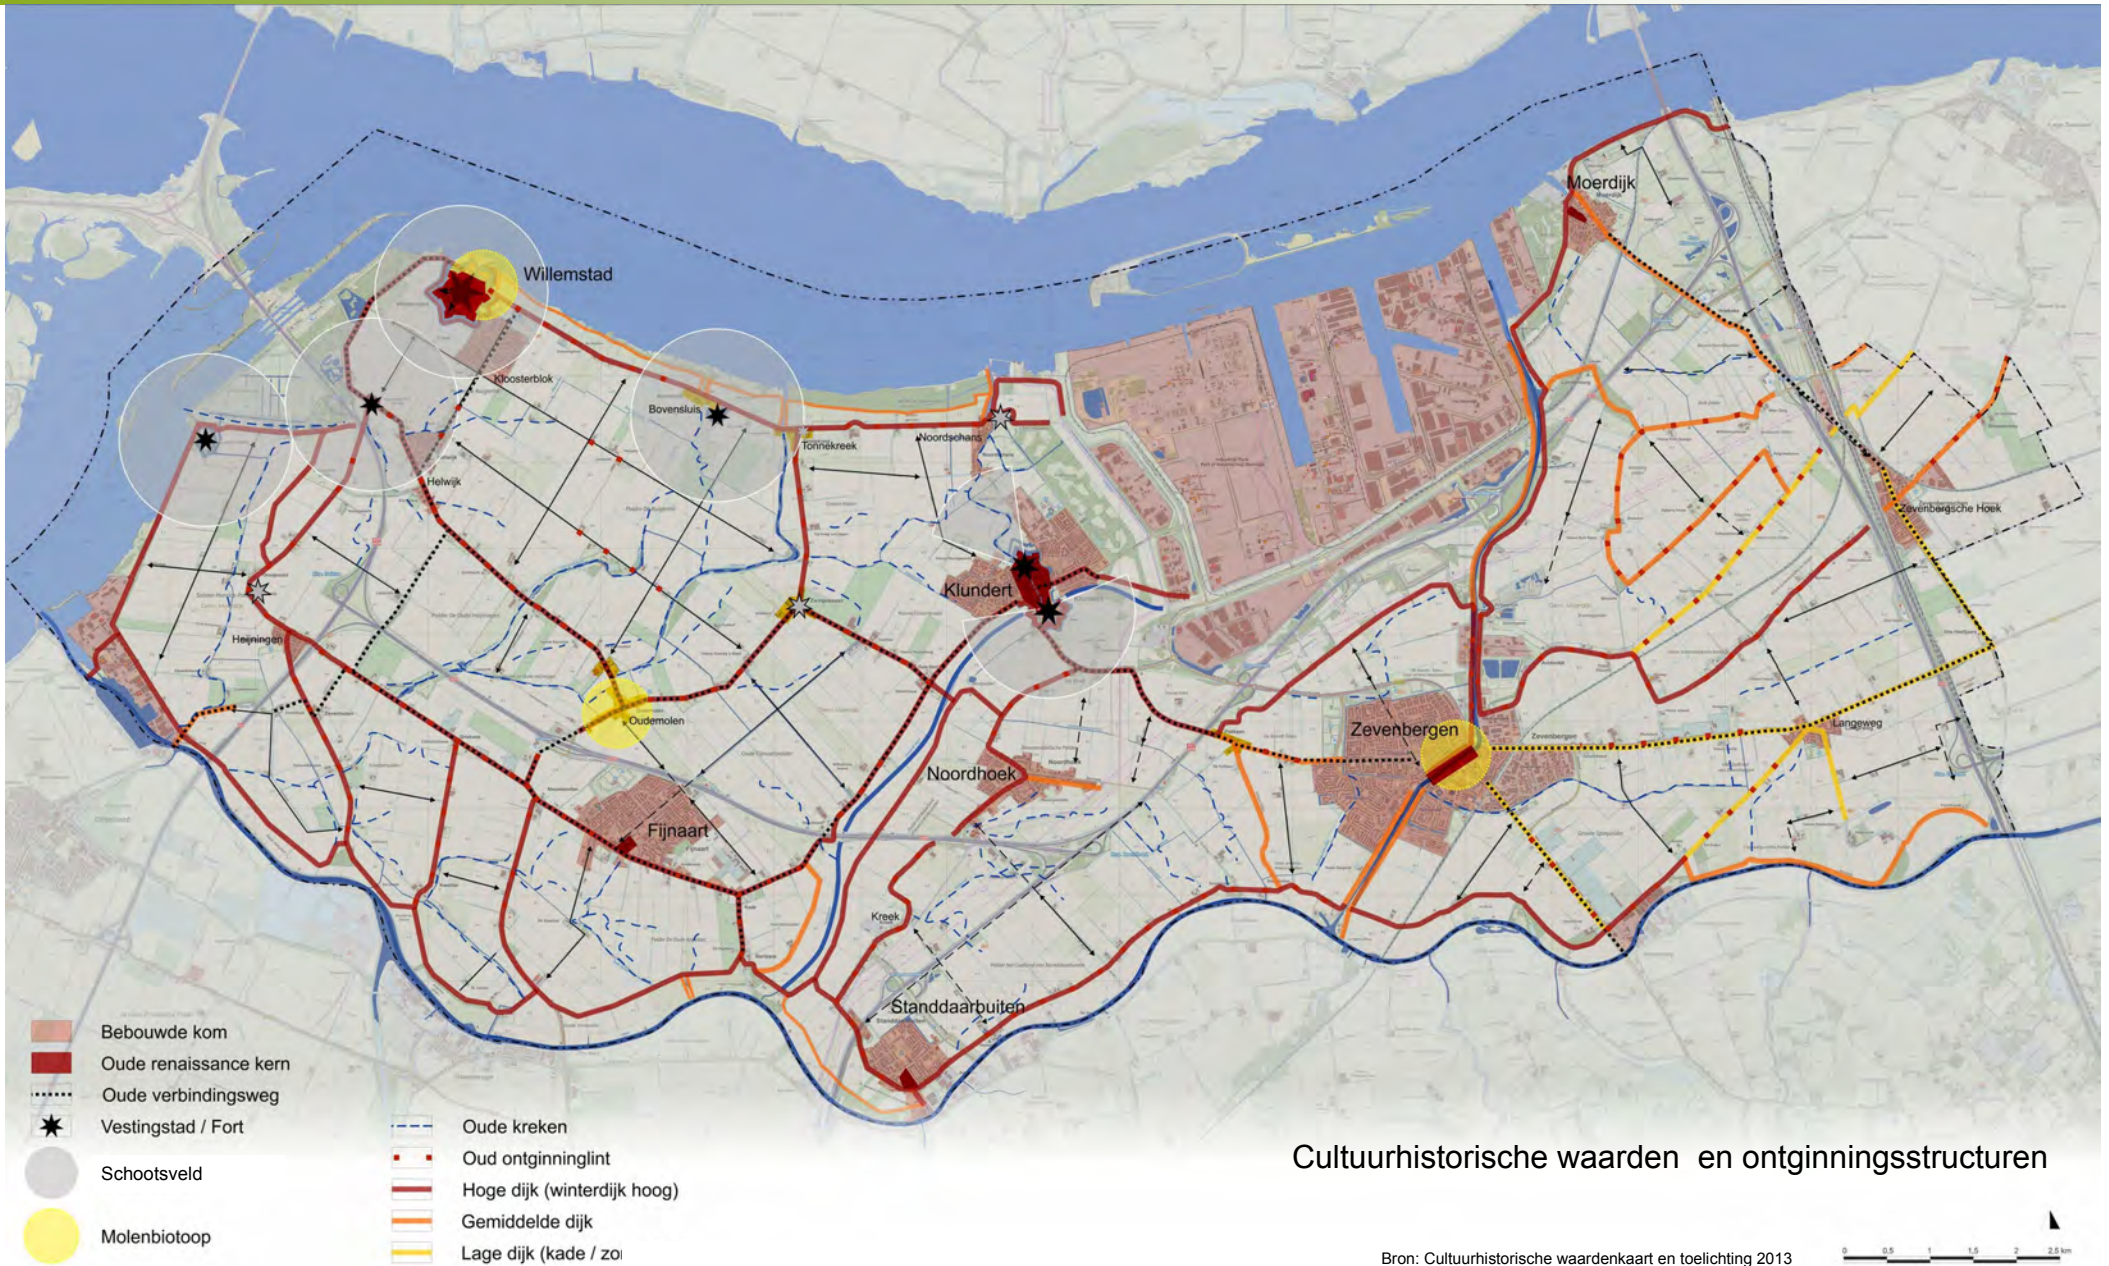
Willemstad
Moerdijk
Kloosterblok
Bovensluis
Tonnekreek
Noordschans
Helwijk
Heijningen
Klundert
Zevenbergsche Hoek
Oudemolen
Zevenbergen
Langeweg
Noordhoek
Fijnaart
Kreek
Standdaarbuiten

Bebouwde kom
Oude renaissance kern
Oude verbindingsweg
Vestingstad / Fort
Schootsveld
Molenbiotoop

Oude kreken
Oud ontginninglint
Hoge dijk (winterdijk hoog)
Gemiddelde dijk
Lage dijk (kade / zo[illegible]

Cultuurhistorische waarden en ontginningsstructuren

Bron: Cultuurhistorische waardenkaart en toelichting 2013

0 0,5 1 1,5 2 2,5 km